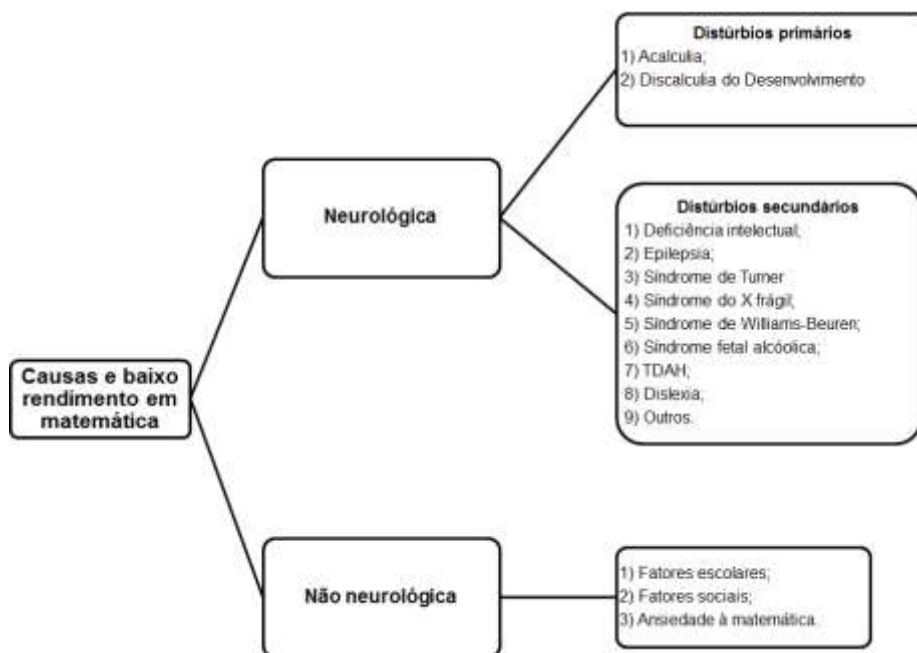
Causas e baixo rendimento em matemática

Neurológica

Distúrbios primários
1) Acalculia;
2) Discalculia do Desenvolvimento

Distúrbios secundários
1) Deficiência intelectual;
2) Epilepsia;
3) Síndrome de Turner
4) Síndrome do X frágil;
5) Síndrome de Williams-Beuren;
6) Síndrome fetal alcóolica;
7) TDAH;
8) Dislexia;
9) Outros.

Não neurológica

1) Fatores escolares;
2) Fatores sociais;
3) Ansiedade à matemática.